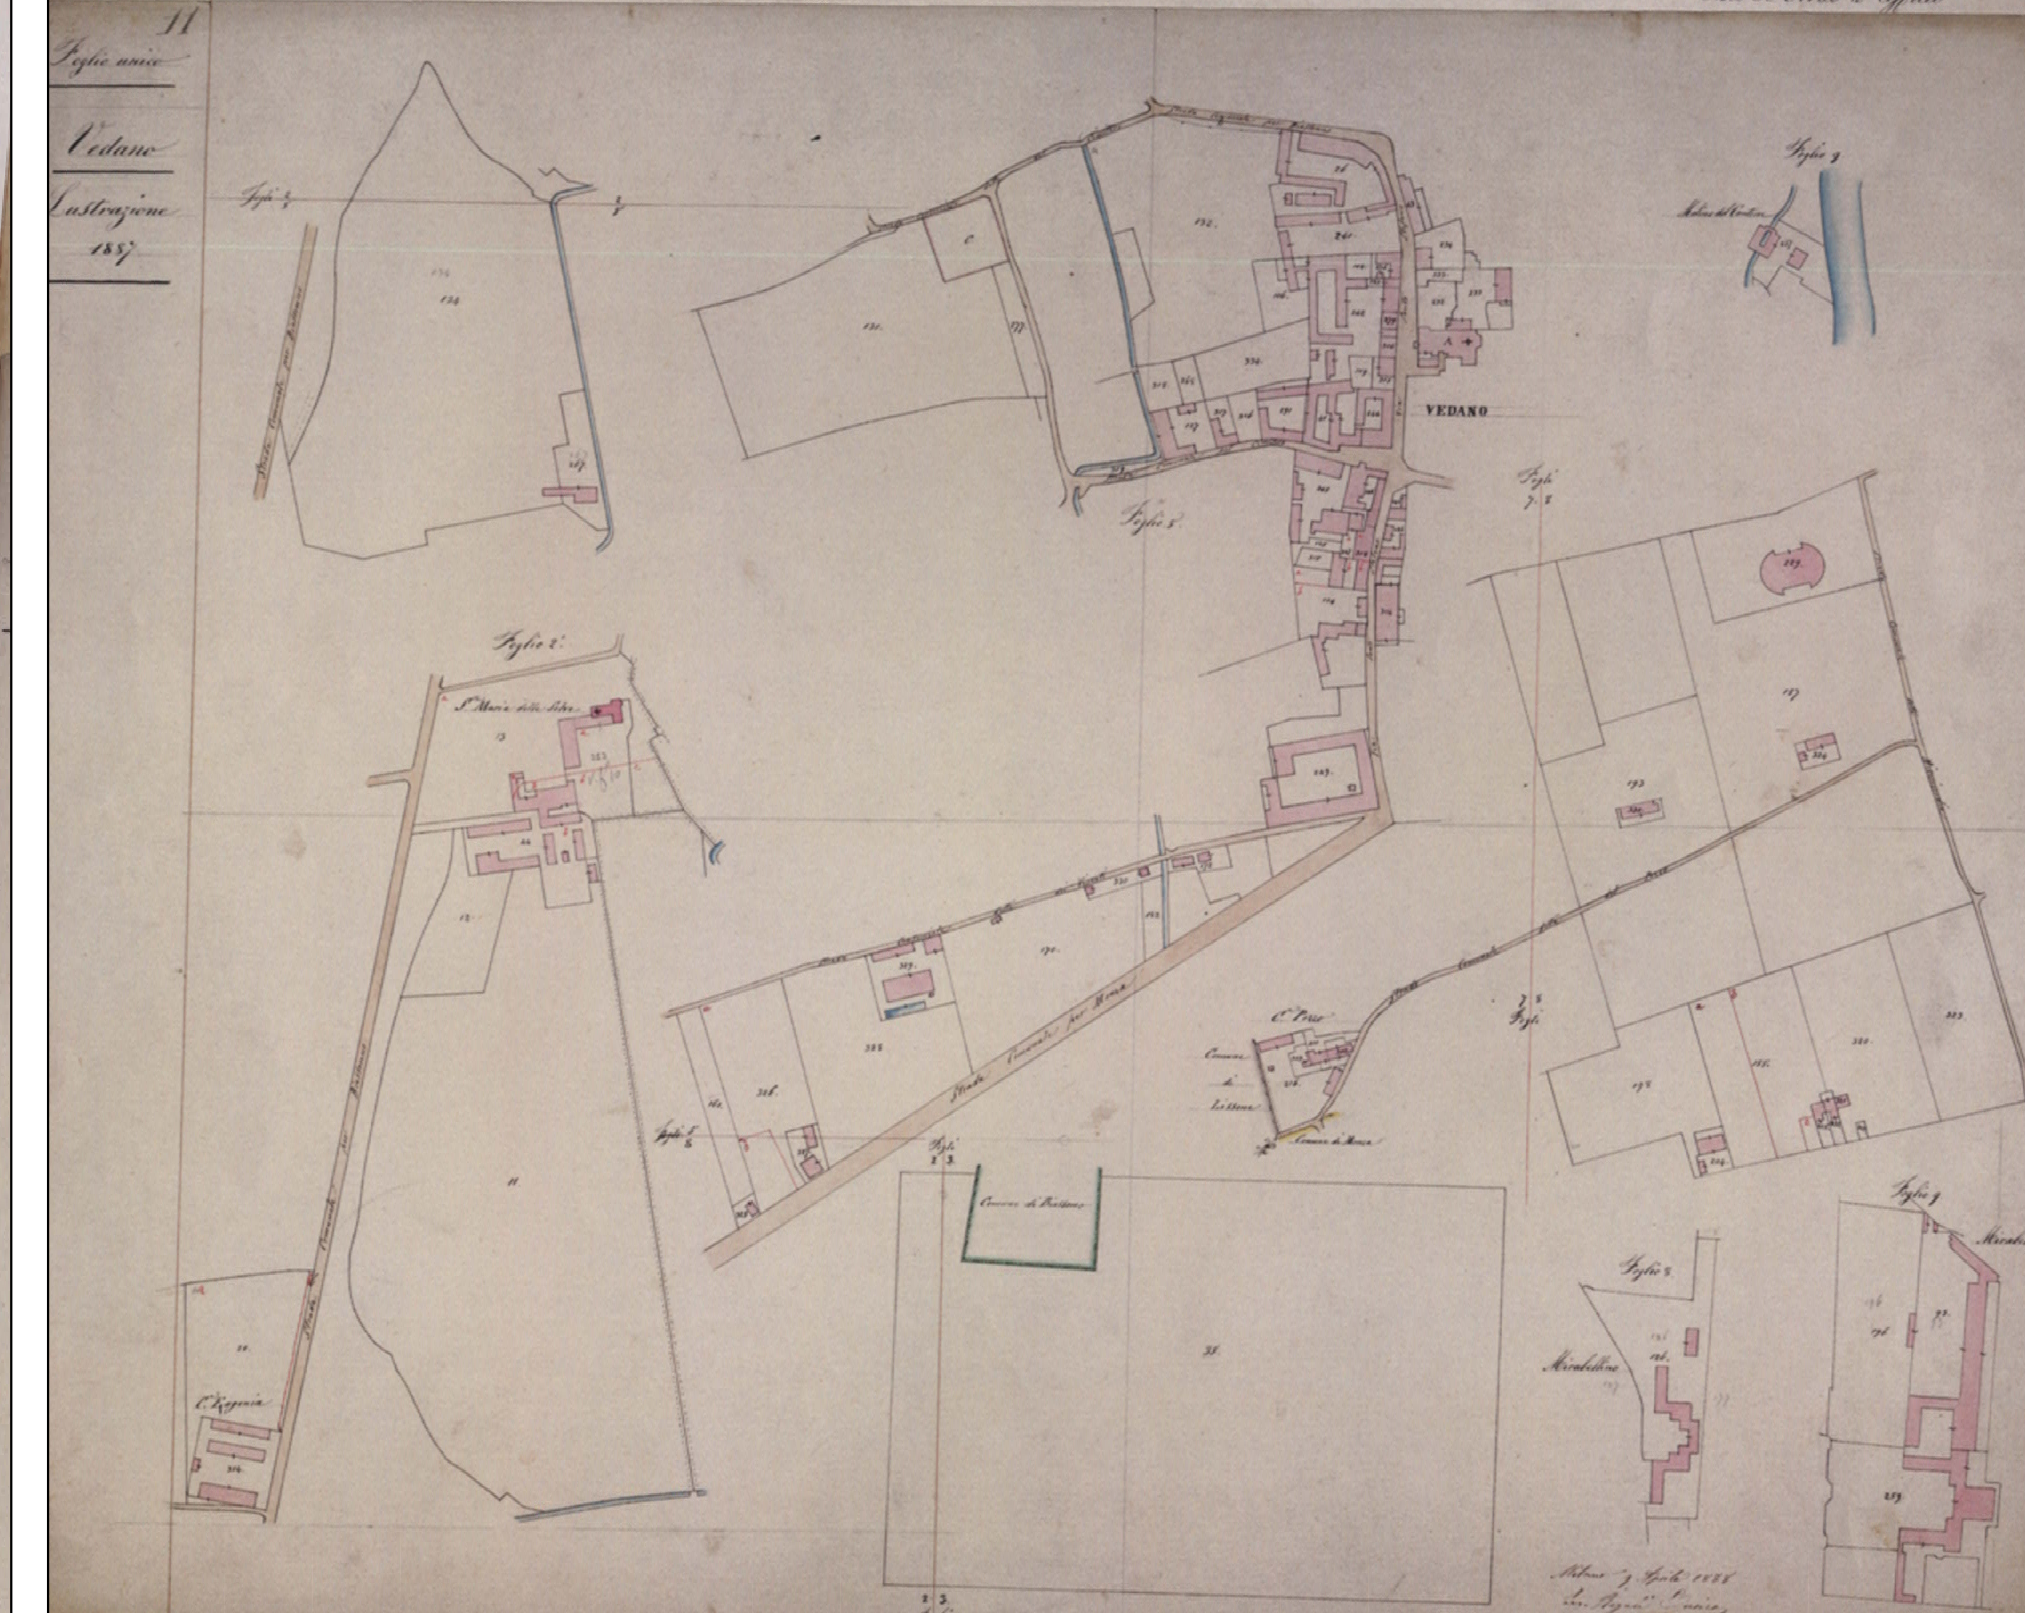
11

Foglio unico

Vedano

Lustrazione

1887

Fogli 1/2

Strada Comunale per Biassono

C

Strada Comunale per Biassono

VEDANO

Foglio 9

Molino del Cantone

Fogli 7. 8

Foglio 8

Foglio 2

S. Maria delle Selve

Strada Comunale per Monza

Strada Comunale per Biassono

Strada Comunale della Santa

Strada Comunale per Monza

C. Porro

Comune di Lissone

Comune di Monza

Fogli 2 3

Comune di Biassono

C. Reggenza

Foglio 8

Mirabellino

Foglio 9

Mirabello

Milano 7 Aprile 1888

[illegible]